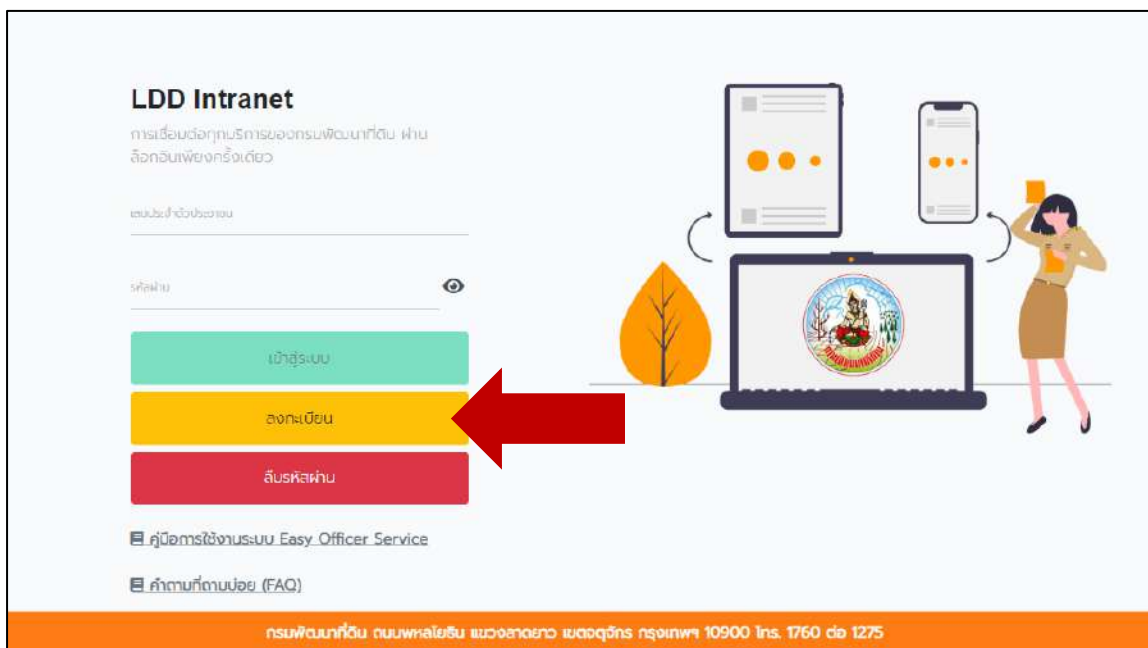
LDD Intranet

การเชื่อมต่อทุกบริการของกรมพัฒนาที่ดิน ผ่านล็อกอินเพียงครั้งเดียว

เลขประจำตัวประชาชน

รหัสผ่าน

เข้าสู่ระบบ

ลงทะเบียน

ลืมรหัสผ่าน

คู่มือการใช้งานระบบ Easy Officer Service

คำถามที่ถามบ่อย (FAQ)

กรมพัฒนาที่ดิน ถนนพหลโยธิน แขวงลาดยาว เขตจตุจักร กรุงเทพฯ 10900 โทร. 1760 ต่อ 1275